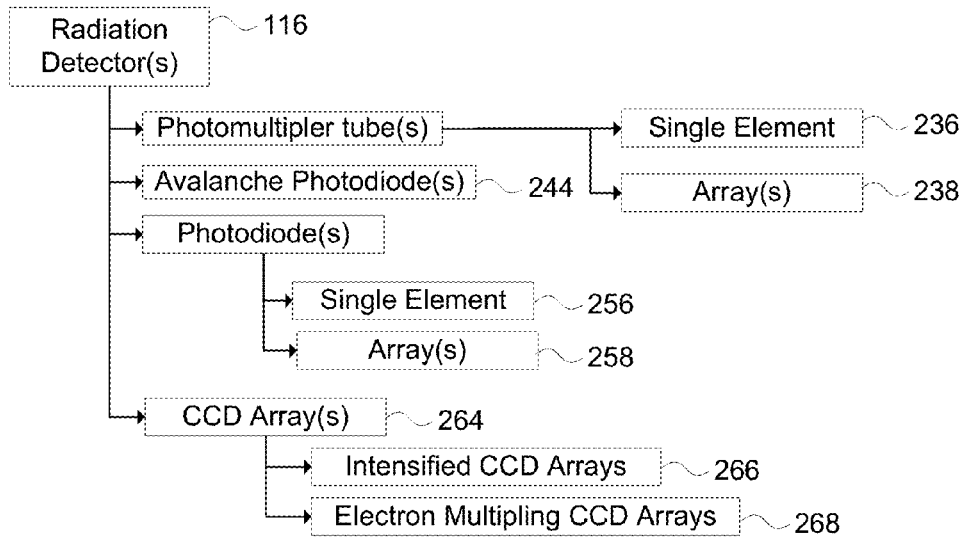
Radiation Detector(s) 116

Photomultipler tube(s)

Single Element 236

Array(s) 238

Avalanche Photodiode(s) 244

Photodiode(s)

Single Element 256

Array(s) 258

CCD Array(s) 264

Intensified CCD Arrays 266

Electron Multipling CCD Arrays 268